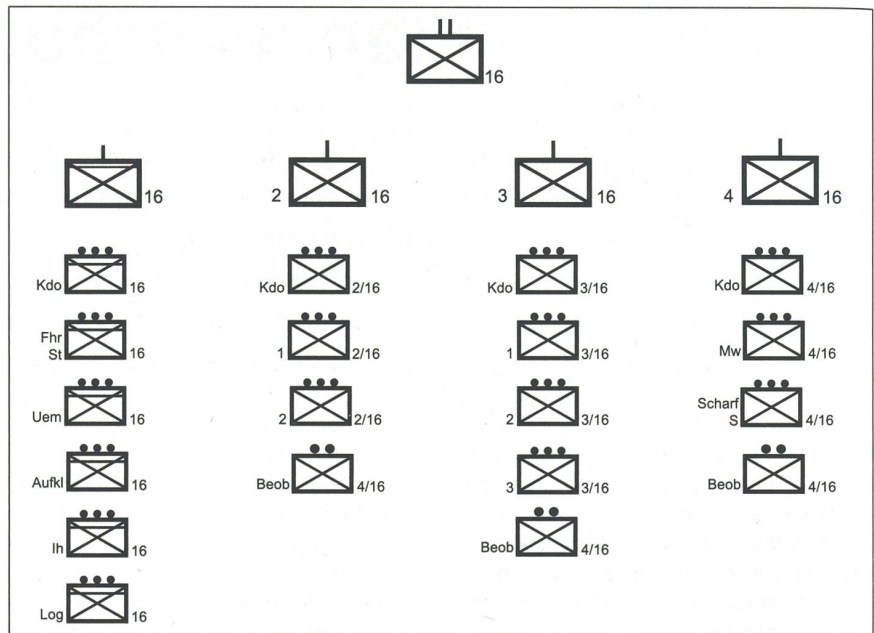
16

16

2 16

3 16

4 16

Kdo 16

Fhr St 16

Uem 16

Aufkl 16

Ih 16

Log 16

Kdo 2/16

1 2/16

2 2/16

Beob 4/16

Kdo 3/16

1 3/16

2 3/16

3 3/16

Beob 4/16

Kdo 4/16

Mw 4/16

Scharf S 4/16

Beob 4/16